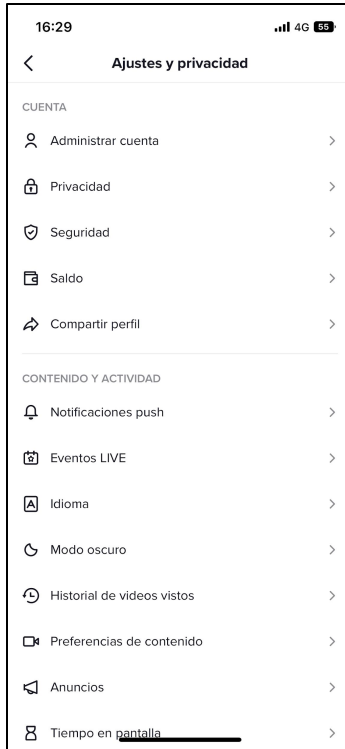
16:29

4G 55

Ajustes y privacidad

CUENTA

Administrar cuenta

Privacidad

Seguridad

Saldo

Compartir perfil

CONTENIDO Y ACTIVIDAD

Notificaciones push

Eventos LIVE

Idioma

Modo oscuro

Historial de videos vistos

Preferencias de contenido

Anuncios

Tiempo en pantalla